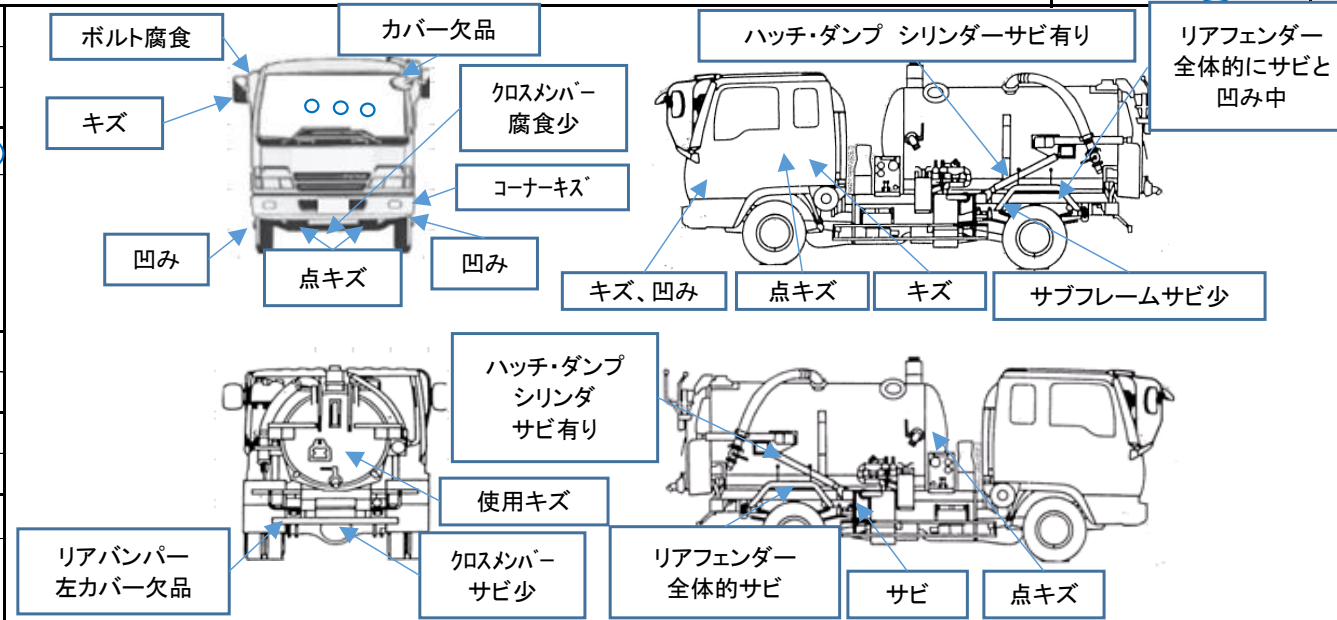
ボルト腐食

カバー欠品

キズ

クロスメンバー
腐食少

コーナーキズ

凹み

点キズ

凹み

ハッチ・ダンプ シリンダーサビ有り

リアフェンダー
全体的にサビと
凹み中

キズ、凹み

点キズ

キズ

サブフレームサビ少

ハッチ・ダンプ
シリンダ
サビ有り

使用キズ

リアバンパー
左カバー欠品

クロスメンバー
サビ少

リアフェンダー
全体的サビ

サビ

点キズ